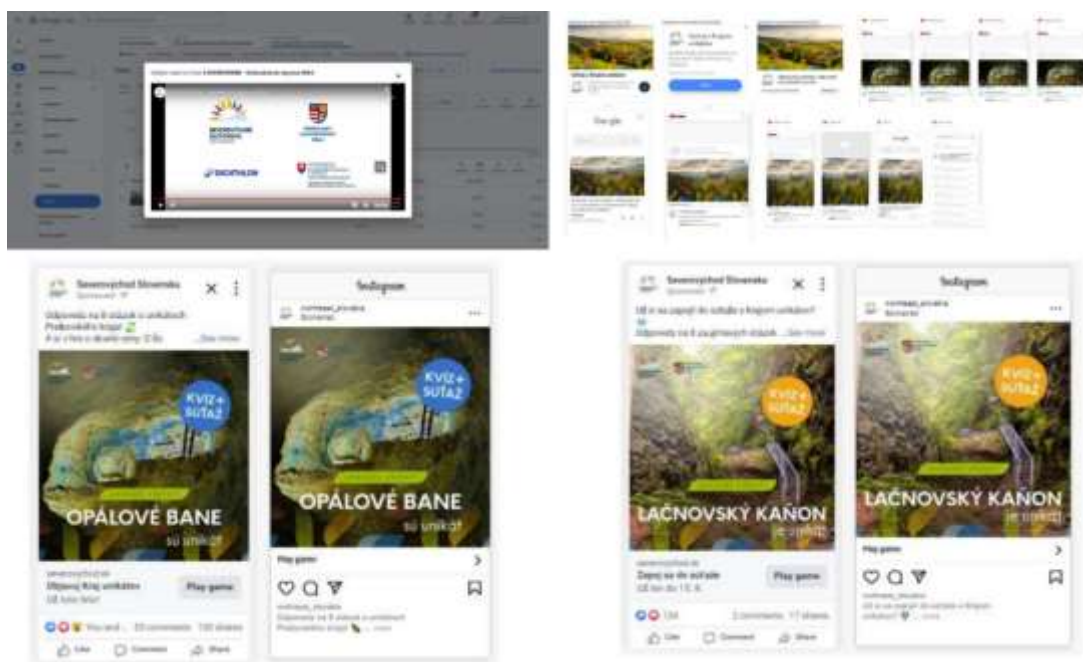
DECATHLON

Severovýchod Slovenska
Sponsored

Odpovedz na 8 otázok o unikátoch Prešovského kraja!
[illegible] ...See more

KVÍZ + SÚŤAŽ

OPÁLOVÉ BANE
sú unikát!

Objavuj Kraj unikátov
Play game

Like Comment Share

Instagram

KVÍZ + SÚŤAŽ

OPÁLOVÉ BANE
sú unikát!

Play game

Severovýchod Slovenska
Sponsored

Už si sa zapojil do súťaže o Krajom unikátov?
Odpovedz na 8 zaujímavých otázok ...See more

KVÍZ + SÚŤAŽ

LAČNOVSKÝ KAŇON
je unikát!

Zapoj sa do súťaže
Play game

Like Comment Share

Instagram

KVÍZ + SÚŤAŽ

LAČNOVSKÝ KAŇON
je unikát!

Play game